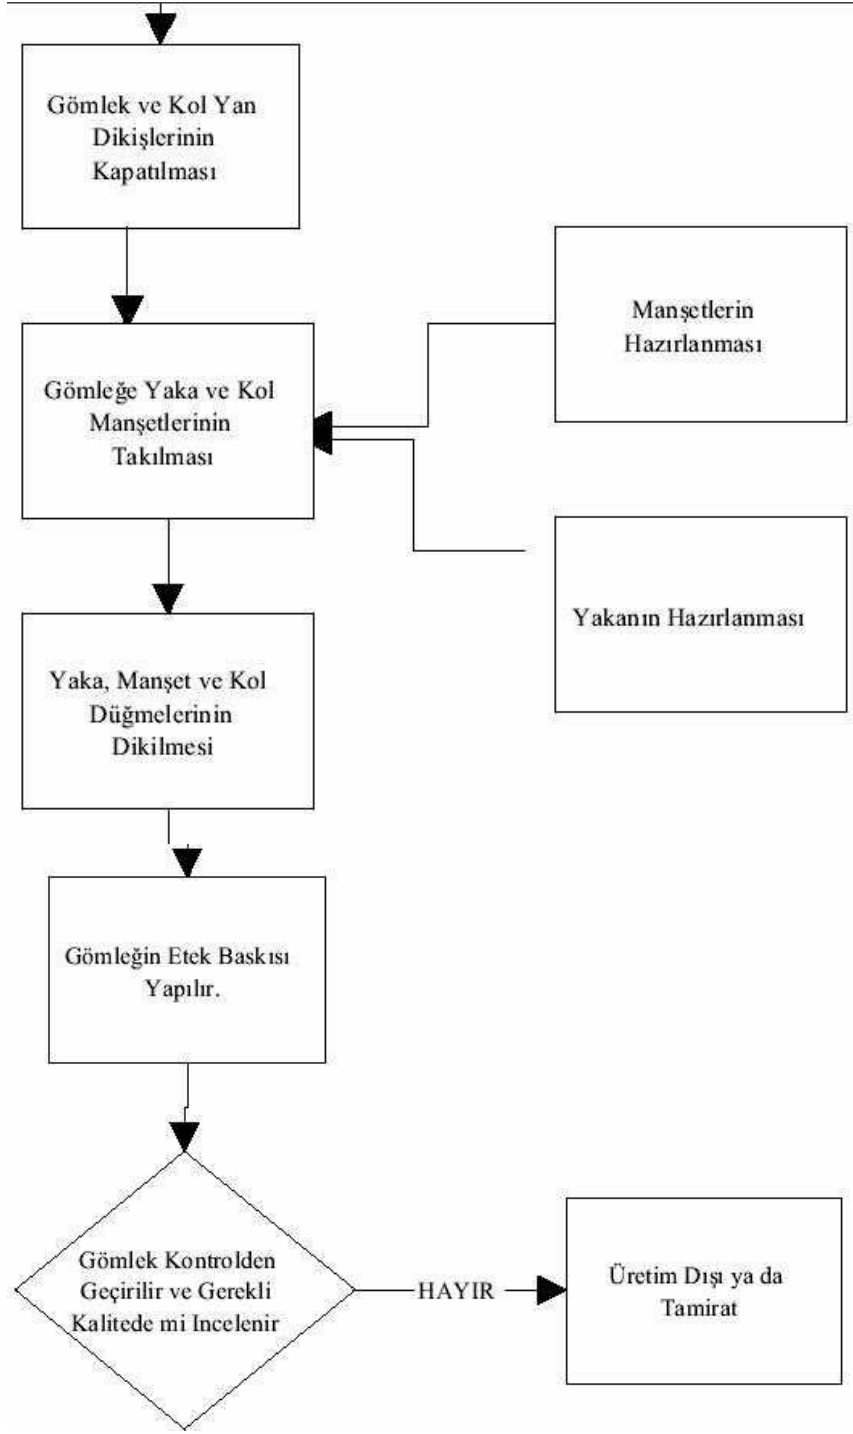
Gömlek ve Kol Yan Dikişlerinin Kapatılması

Manşetlerin Hazırlanması

Gömleğe Yaka ve Kol Manşetlerinin Takılması

Yakanın Hazırlanması

Yaka, Manşet ve Kol Düğmelerinin Dikilmesi

Gömleğin Etek Baskısı Yapılır.

Gömlek Kontrolden Geçirilir ve Gerekli Kalitede mi Incelenir

HAYIR

Üretim Dışı ya da Tamirat